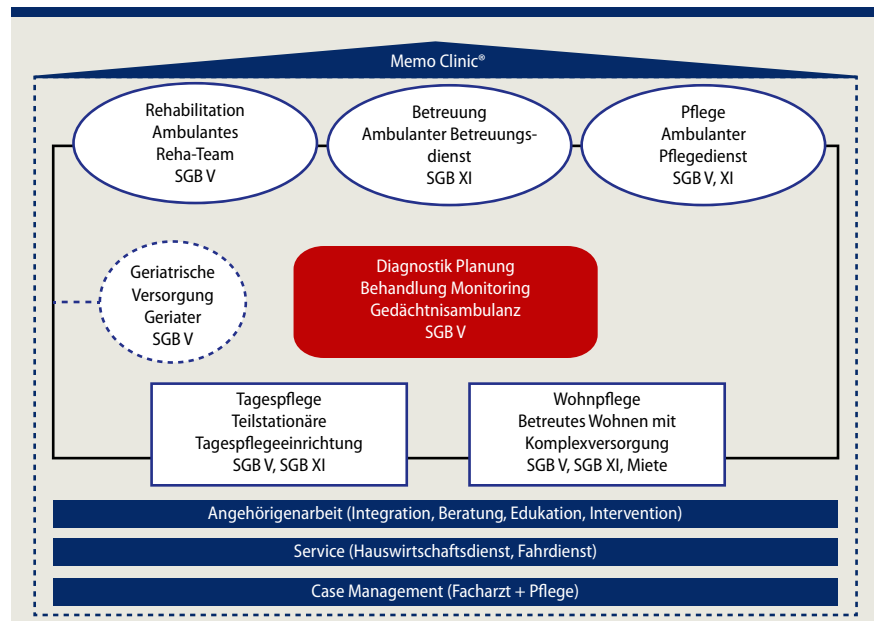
Memo Clinic®

Rehabilitation
Ambulantes
Reha-Team
SGB V

Betreuung
Ambulanter Betreuungsdienst
SGB XI

Pflege
Ambulanter
Pflegedienst
SGB V, XI

Geriatrische
Versorgung
Geriater
SGB V

Diagnostik Planung
Behandlung Monitoring
Gedächtnisambulanz
SGB V

Tagespflege
Teilstationäre
Tagespflegeeinrichtung
SGB V, SGB XI

Wohnpflege
Betreutes Wohnen mit
Komplexversorgung
SGB V, SGB XI, Miete

Angehörigenarbeit (Integration, Beratung, Edukation, Intervention)

Service (Hauswirtschaftsdienst, Fahrdienst)

Case Management (Facharzt + Pflege)